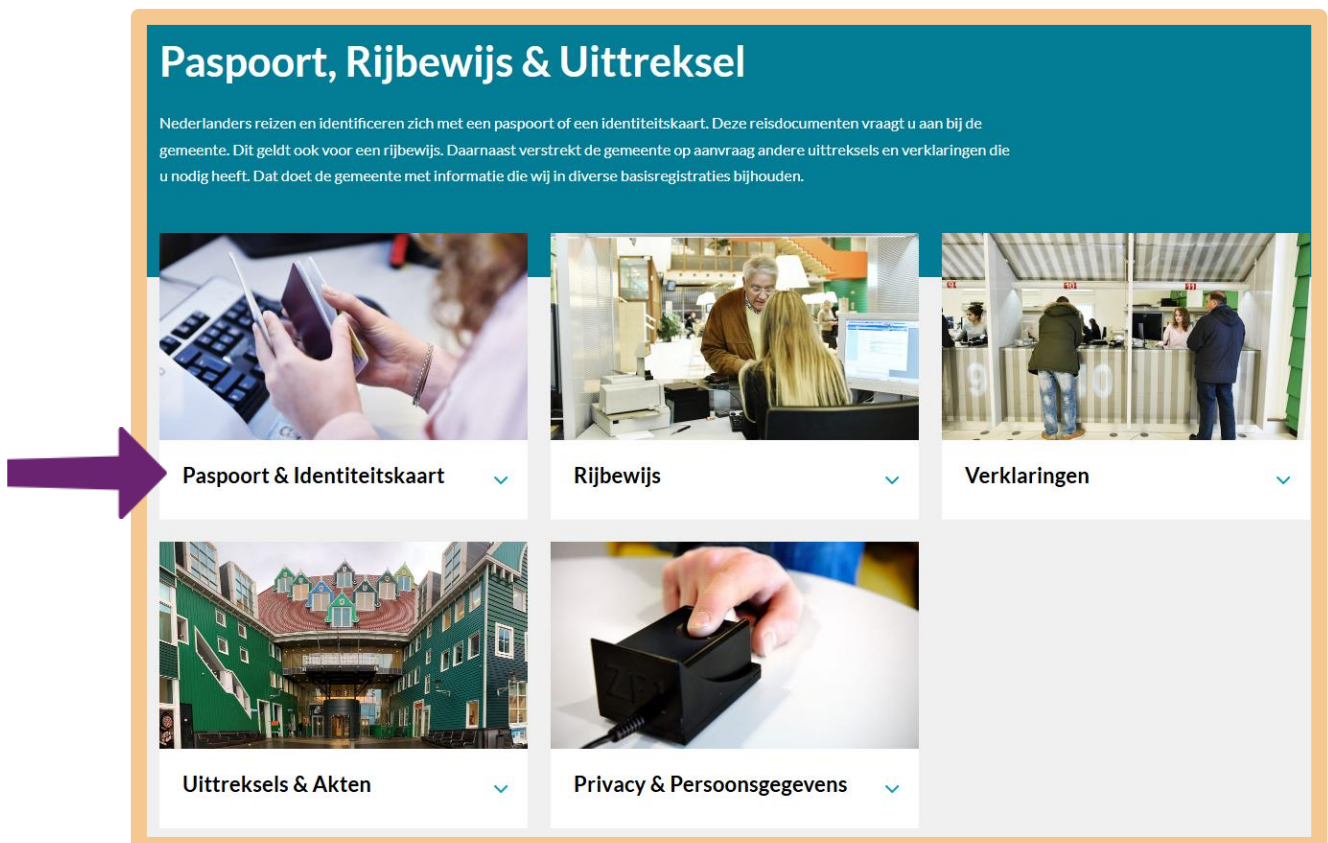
Paspoort, Rijbewijs & Uittreksel

Nederlanders reizen en identificeren zich met een paspoort of een identiteitskaart. Deze reisdocumenten vraagt u aan bij de gemeente. Dit geldt ook voor een rijbewijs. Daarnaast verstrekt de gemeente op aanvraag andere uittreksels en verklaringen die u nodig heeft. Dat doet de gemeente met informatie die wij in diverse basisregistraties bijhouden.

Paspoort & Identiteitskaart

Rijbewijs

Verklaringen

Uittreksels & Akten

Privacy & Persoonsgegevens